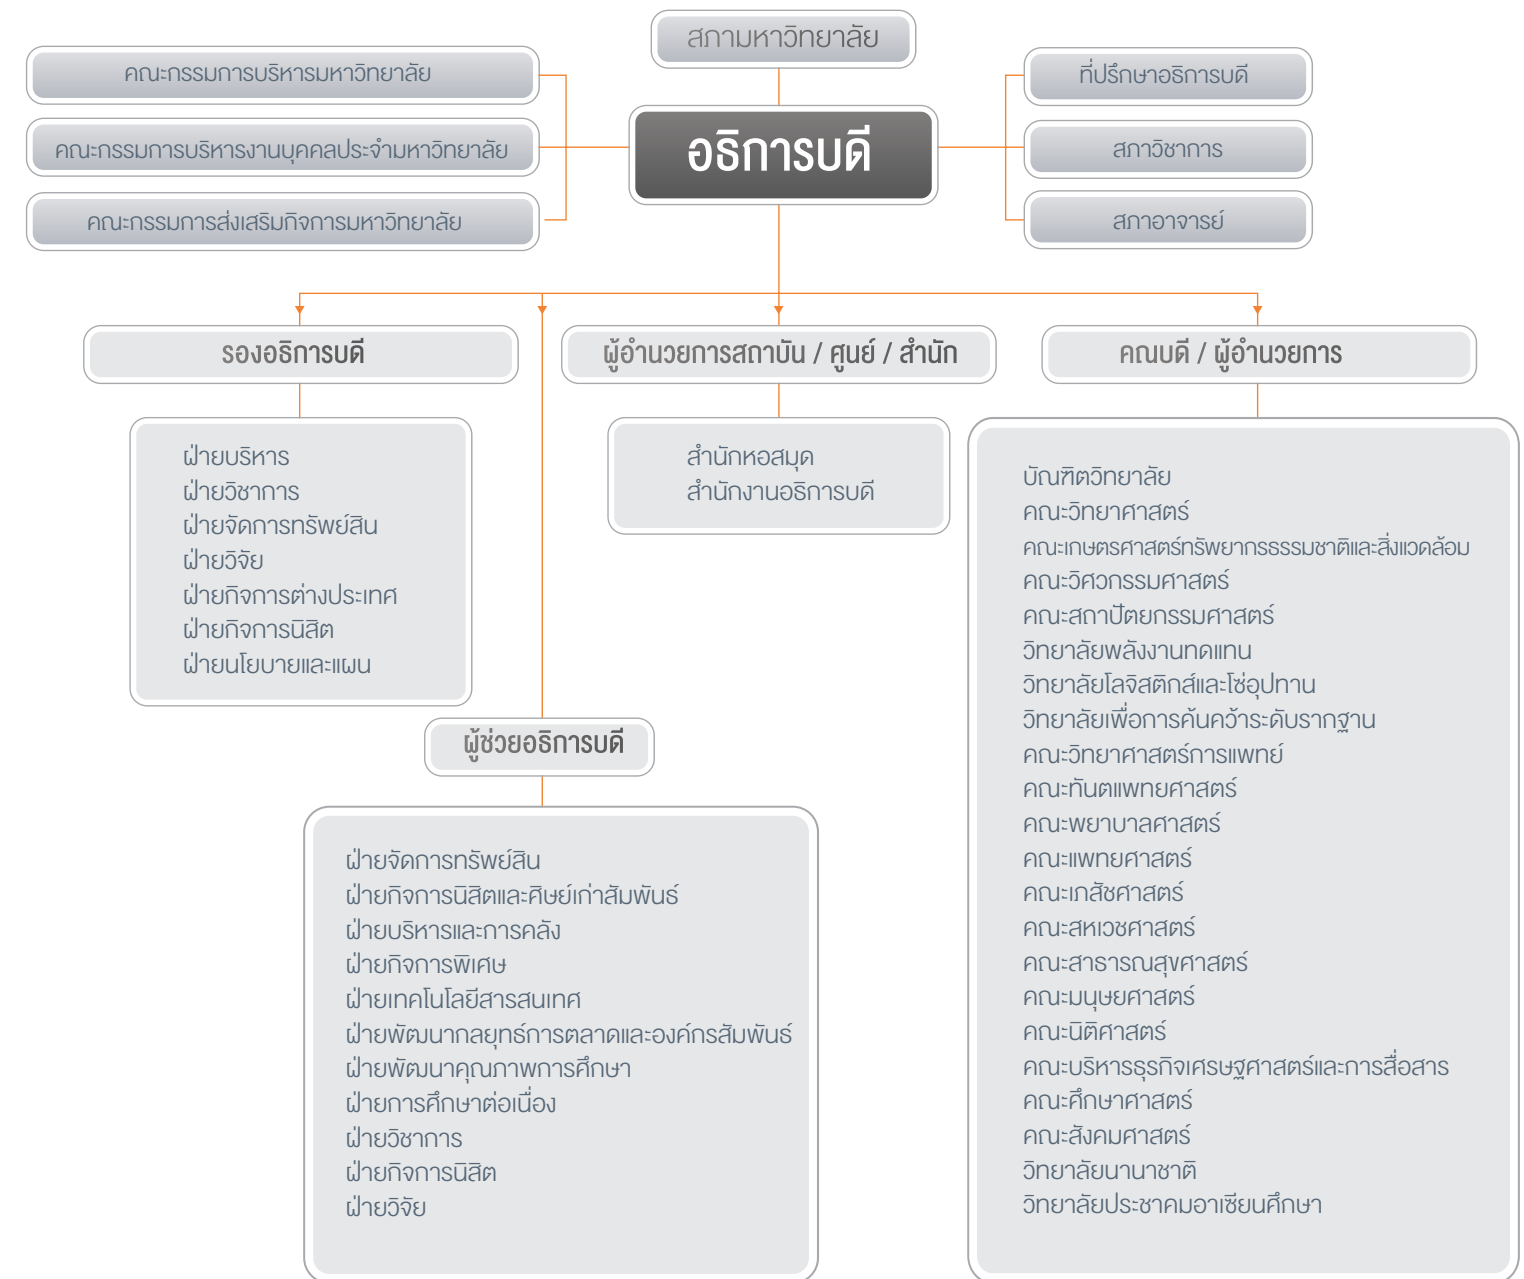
สภามหาวิทยาลัย

คณะกรรมการบริหารมหาวิทยาลัย
คณะกรรมการบริหารงานบุคคลประจำมหาวิทยาลัย
คณะกรรมการส่งเสริมกิจการมหาวิทยาลัย

อธิการบดี

ที่ปรึกษาอธิการบดี
สภาวิชาการ
สภาอาจารย์

รองอธิการบดี

ฝ่ายบริหาร
ฝ่ายวิชาการ
ฝ่ายจัดการทรัพย์สิน
ฝ่ายวิจัย
ฝ่ายกิจการต่างประเทศ
ฝ่ายกิจการนิสิต
ฝ่ายนโยบายและแผน

ผู้อำนวยการสถาบัน / ศูนย์ / สำนัก

สำนักหอสมุด
สำนักงานอธิการบดี

คณบดี / ผู้อำนวยการ

บัณฑิตวิทยาลัย
คณะวิทยาศาสตร์
คณะเกษตรศาสตร์ทรัพยากรธรรมชาติและสิ่งแวดล้อม
คณะวิศวกรรมศาสตร์
คณะสถาปัตยกรรมศาสตร์
วิทยาลัยพลังงานทดแทน
วิทยาลัยโลจิสติกส์และโซ่อุปทาน
วิทยาลัยเพื่อการค้นคว้าระดับรากฐาน
คณะวิทยาศาสตร์การแพทย์
คณะทันตแพทยศาสตร์
คณะพยาบาลศาสตร์
คณะแพทยศาสตร์
คณะเภสัชศาสตร์
คณะสหเวชศาสตร์
คณะสาธารณสุขศาสตร์
คณะมนุษยศาสตร์
คณะนิติศาสตร์
คณะบริหารธุรกิจเศรษฐศาสตร์และการสื่อสาร
คณะศึกษาศาสตร์
คณะสังคมศาสตร์
วิทยาลัยนานาชาติ
วิทยาลัยประชาคมอาเซียนศึกษา

ผู้ช่วยอธิการบดี

ฝ่ายจัดการทรัพย์สิน
ฝ่ายกิจการนิสิตและศิษย์เก่าสัมพันธ์
ฝ่ายบริหารและการคลัง
ฝ่ายกิจการพิเศษ
ฝ่ายเทคโนโลยีสารสนเทศ
ฝ่ายพัฒนากลยุทธ์การตลาดและองค์กรสัมพันธ์
ฝ่ายพัฒนาคุณภาพการศึกษา
ฝ่ายการศึกษาต่อเนื่อง
ฝ่ายวิชาการ
ฝ่ายกิจการนิสิต
ฝ่ายวิจัย